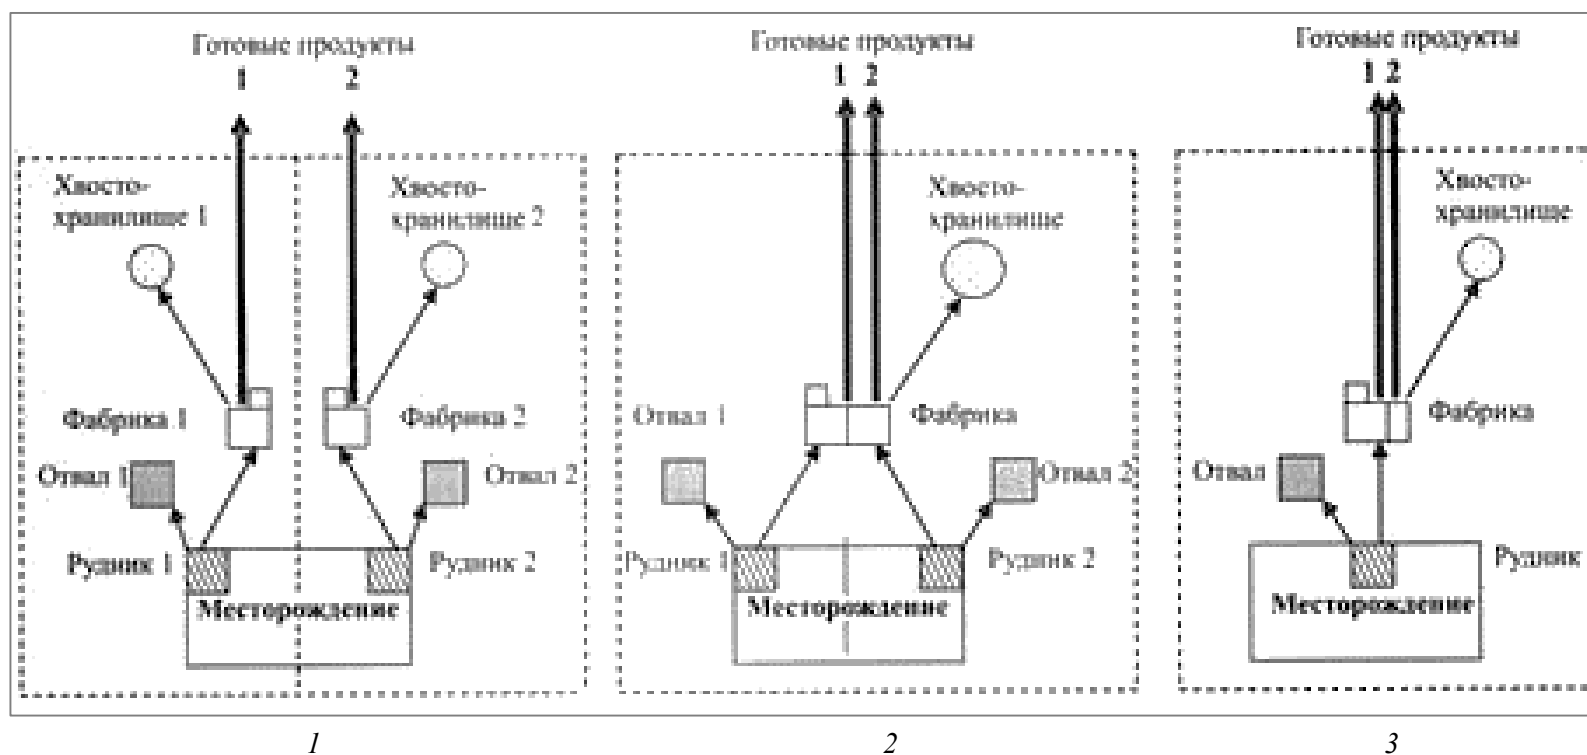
Готовые продукты
1 2
Хвосто-хранилище 1
Хвосто-хранилище 2
Фабрика 1
Фабрика 2
Отвал 1
Отвал 2
Рудник 1
Рудник 2
Месторождение

Готовые продукты
1 2
Хвосто-хранилище
Фабрика
Отвал 1
Отвал 2
Рудник 1
Рудник 2
Месторождение

Готовые продукты
1 2
Хвосто-хранилище
Фабрика
Отвал
Рудник
Месторождение

1
2
3